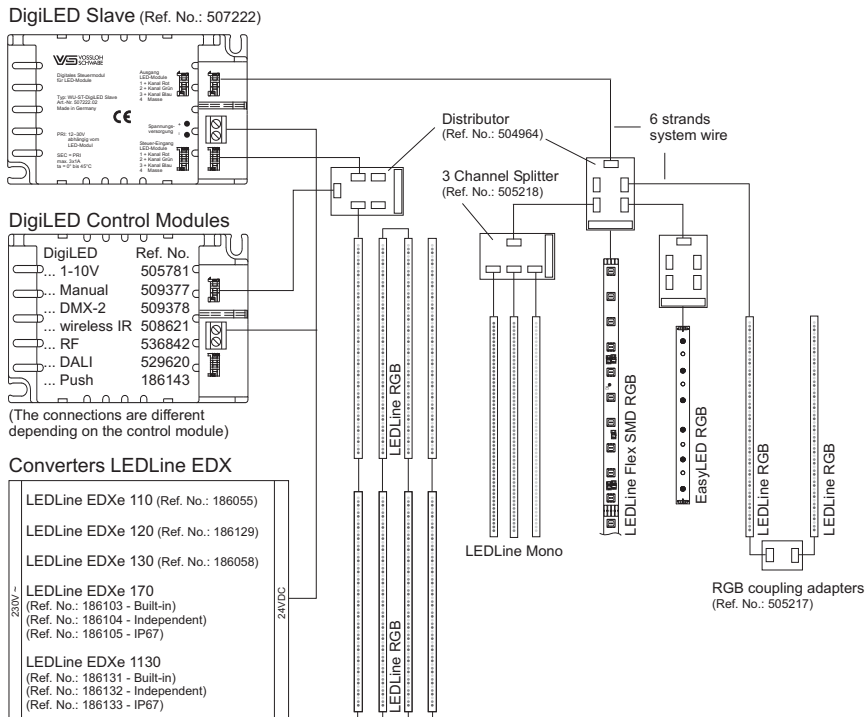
DigiLED Slave (Ref. No.: 507222)

VS VOSSLOH SCHWABE

Digitales Steuermodul für LED-Module

Typ: WU-ST-DigiLED Slave
Art.-Nr. 507222.02
Made in Germany

CE

PRI: 12–30V abhängig vom LED-Modul
SEC = PRI
max. 3x1A
ta = 0° bis 45°C

Ausgang LED-Module
1 = Kanal Rot
2 = Kanal Grün
3 = Kanal Blau
4 Masse

Spannungsversorgung + −

Steuer-Eingang LED-Module
1 = Kanal Rot
2 = Kanal Grün
3 = Kanal Blau
4 Masse

Distributor
(Ref. No.: 504964)

6 strands system wire

3 Channel Splitter
(Ref. No.: 505218)

DigiLED Control Modules

| DigiLED | Ref. No. |
|---|---|
| ... 1-10V | 505781 |
| ... Manual | 509377 |
| ... DMX-2 | 509378 |
| ... wireless IR | 508621 |
| ... RF | 536842 |
| ... DALI | 529620 |
| ... Push | 186143 |

(The connections are different depending on the control module)

LEDLine RGB

LEDLine Flex SMD RGB

EasyLED RGB

LEDLine RGB

LEDLine RGB

Converters LEDLine EDX

LEDLine EDXe 110 (Ref. No.: 186055)

LEDLine EDXe 120 (Ref. No.: 186129)

LEDLine EDXe 130 (Ref. No.: 186058)

LEDLine EDXe 170
(Ref. No.: 186103 - Built-in)
(Ref. No.: 186104 - Independent)
(Ref. No.: 186105 - IP67)

LEDLine EDXe 1130
(Ref. No.: 186131 - Built-in)
(Ref. No.: 186132 - Independent)
(Ref. No.: 186133 - IP67)

230V ~

24VDC

LEDLine Mono

LEDLine RGB

RGB coupling adapters
(Ref. No.: 505217)